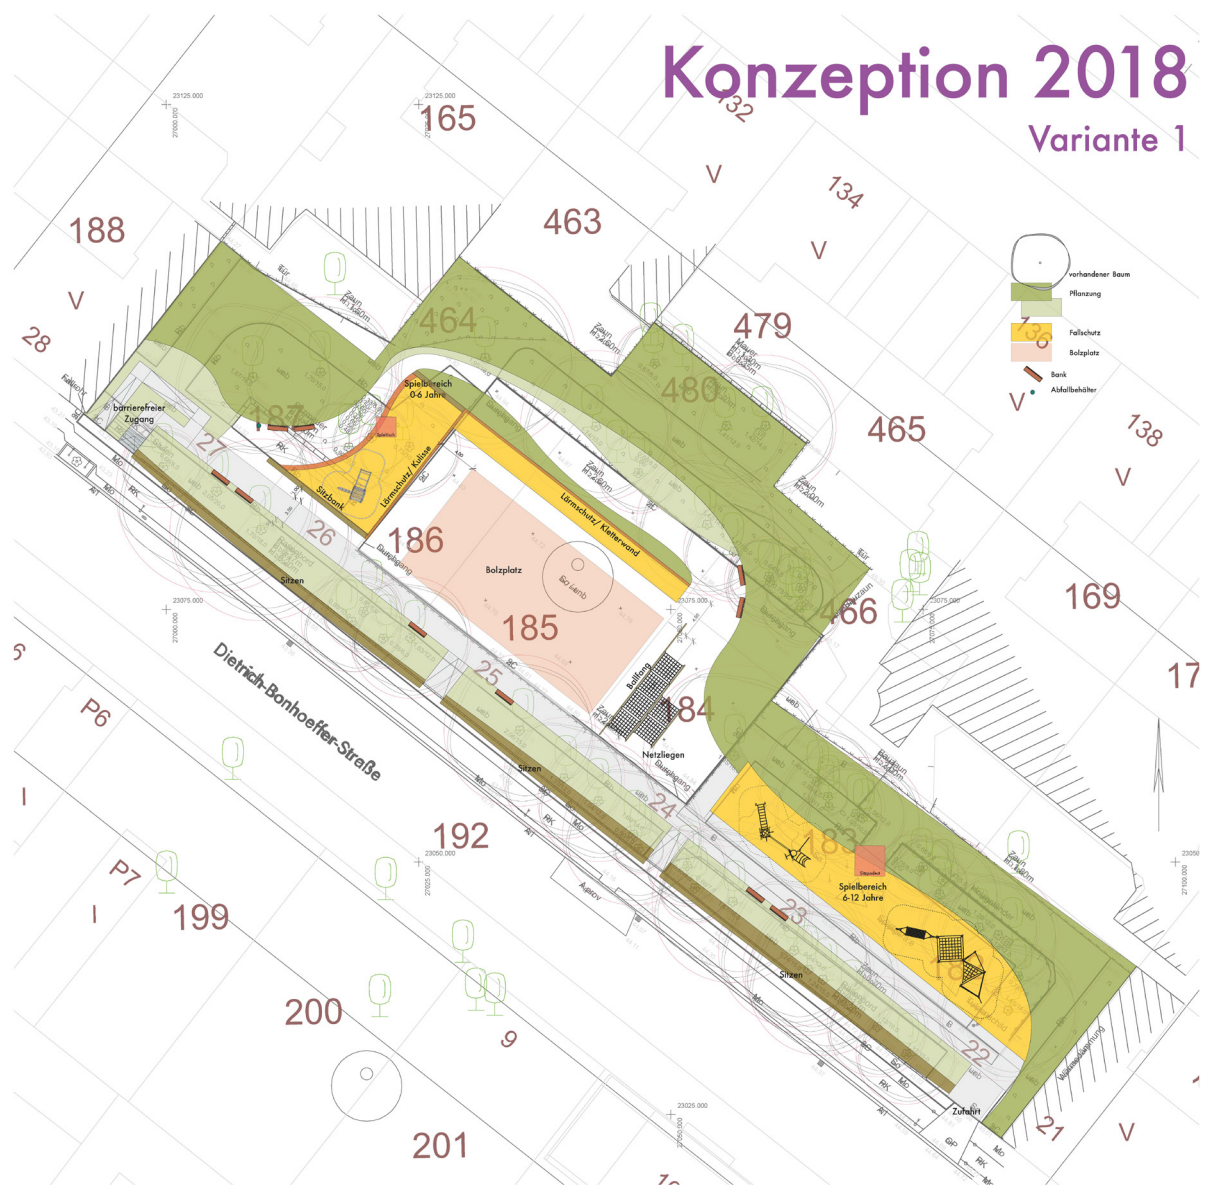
Konzeption 2018
Variante 1

132
165
134
463
188
V
V
V
28
464
479
480
465
138
V
V
187
27
26
186
185
184
183
169
17
466
25
24
23
22
21
192
199
200
201
P6
P7
9

Spielbereich 0-6 Jahre
barrierefreier Zugang
Sitzbank
Lärmschutz/ Kulisse
Lärmschutz/ Kletterwand
Bolzplatz
Ballfang
Netzliegen
Sitzen
Sitzen
Sitzen
Spielbereich 6-12 Jahre
Zufahrt
Dietrich-Bonhoeffer-Straße

vorhandener Baum
Pflanzung
Fallschutz
Bolzplatz
Bank
Abfallbehälter